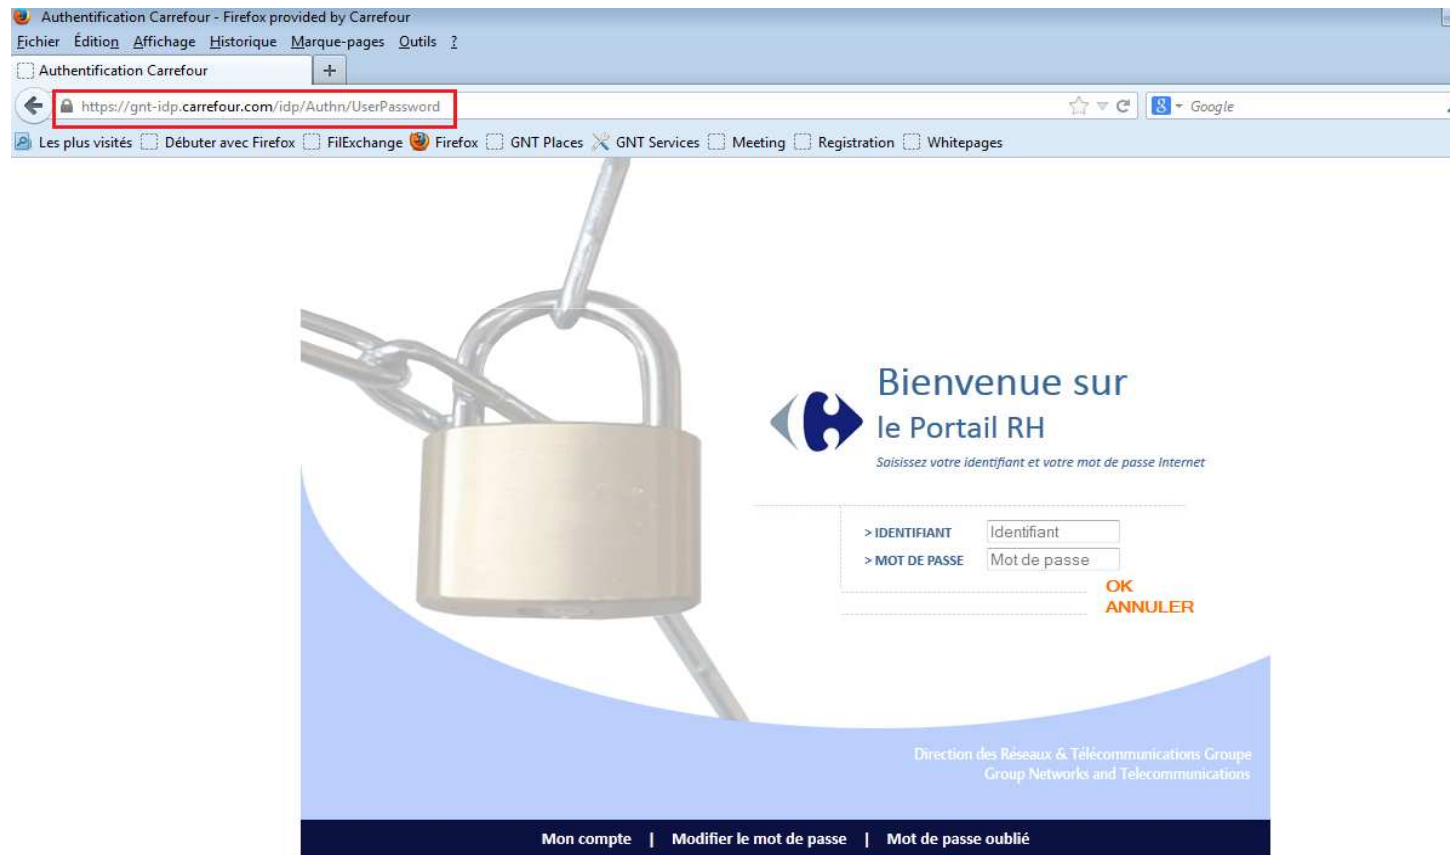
Authentification Carrefour - Firefox provided by Carrefour

Fichier Édition Affichage Historique Marque-pages Outils ?

Authentification Carrefour +

https://gnt-idp.carrefour.com/idp/Authn/UserPassword

Google

Les plus visités Débuter avec Firefox FilExchange Firefox GNT Places GNT Services Meeting Registration Whitepages

Bienvenue sur
le Portail RH

Saisissez votre identifiant et votre mot de passe Internet

> IDENTIFIANT Identifiant
> MOT DE PASSE Mot de passe

OK
ANNULER

Direction des Réseaux & Télécommunications Groupe
Group Networks and Telecommunications

Mon compte | Modifier le mot de passe | Mot de passe oublié